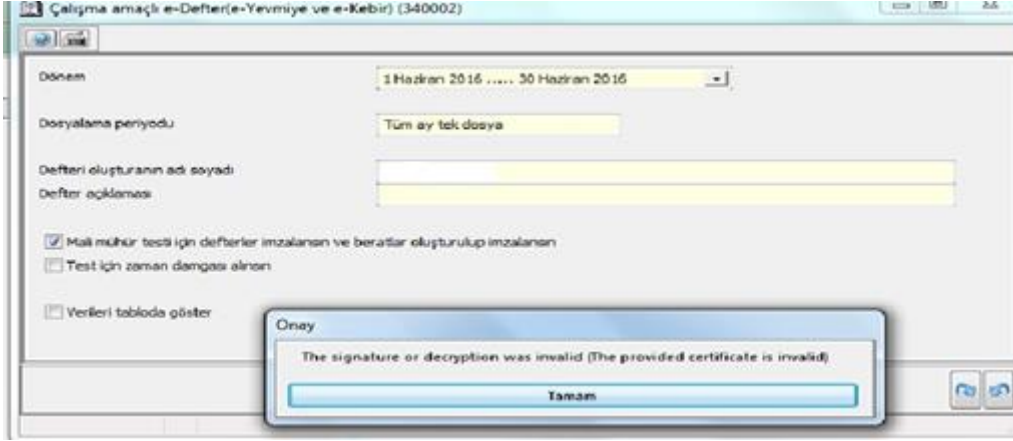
Çalışma amaçlı e-Defter(e-Yevmiye ve e-Kebir) (340002)

Dönem
1 Haziran 2016 ..... 30 Haziran 2016

Dosyalama periyodu
Tüm ay tek dosya

Defteri oluşturanın adı soyadı
Defter açıklaması

Mali mühür testi için defterler imzalansın ve beratlar oluşturulup imzalansın
Test için zaman damgası alınsın

Verileri tabloda göster

Onay
The signature or decryption was invalid (The provided certificate is invalid)
Tamam